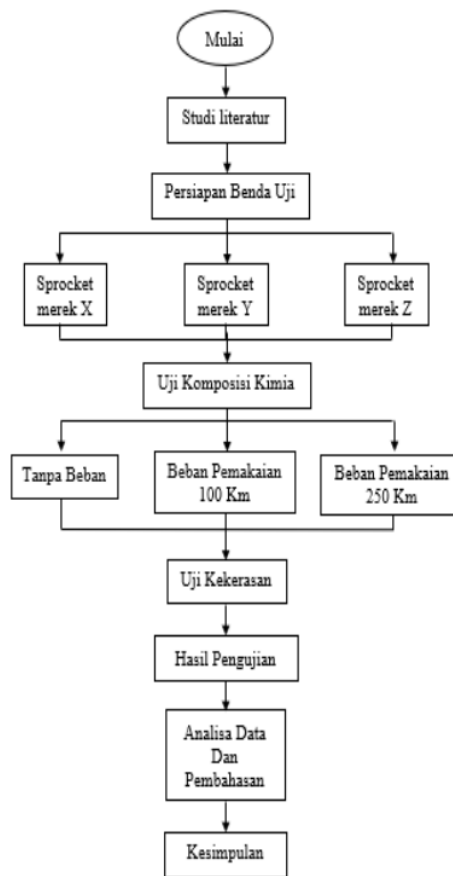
Mulai

Studi literatur

Persiapan Benda Uji

Sprocket merek X

Sprocket merek Y

Sprocket merek Z

Uji Komposisi Kimia

Tanpa Beban

Beban Pemakaian 100 Km

Beban Pemakaian 250 Km

Uji Kekerasan

Hasil Pengujian

Analisa Data Dan Pembahasan

Kesimpulan